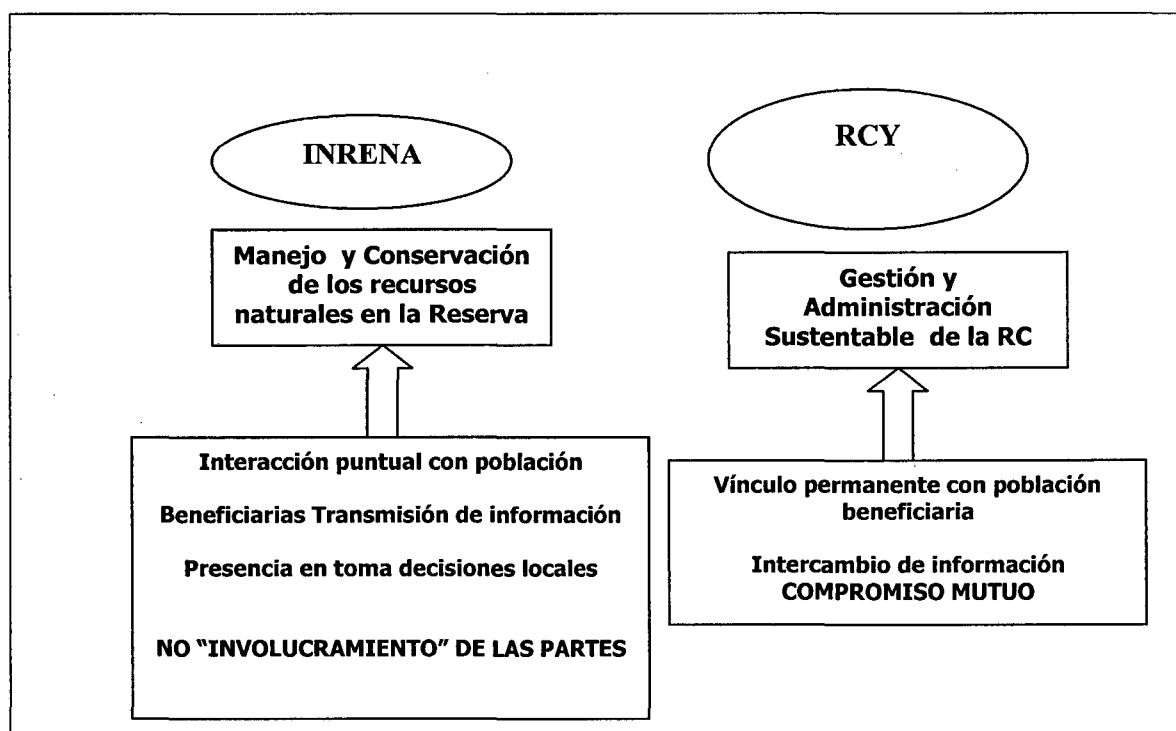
INRENA

Manejo y Conservación de los recursos naturales en la Reserva

Interacción puntual con población

Beneficiarias Transmisión de información

Presencia en toma decisiones locales

NO "INVOLUCRAMIENTO" DE LAS PARTES

RCY

Gestión y Administración Sustentable de la RC

Vínculo permanente con población beneficiaria

Intercambio de información COMPROMISO MUTUO